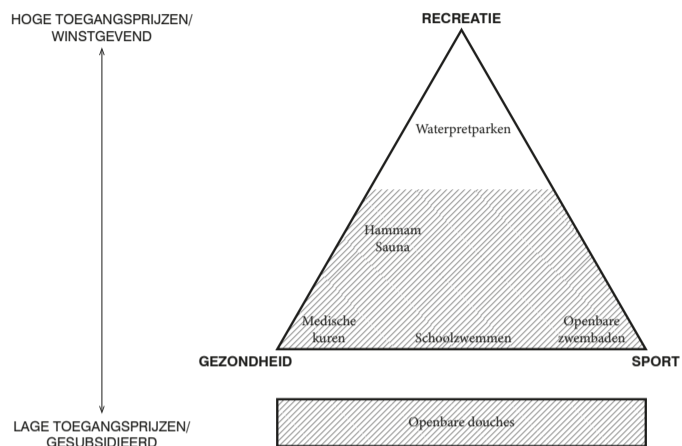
HOGE TOEGANGSPRIJZEN/ WINSTGEVEND

RECREATIE

Waterpretparken

Hammam
Sauna

Medische kuren

Schoolzwemmen

Openbare zwembaden

GEZONDHEID

SPORT

LAGE TOEGANGSPRIJZEN/ GESUBSIDIEERD

Openbare douches